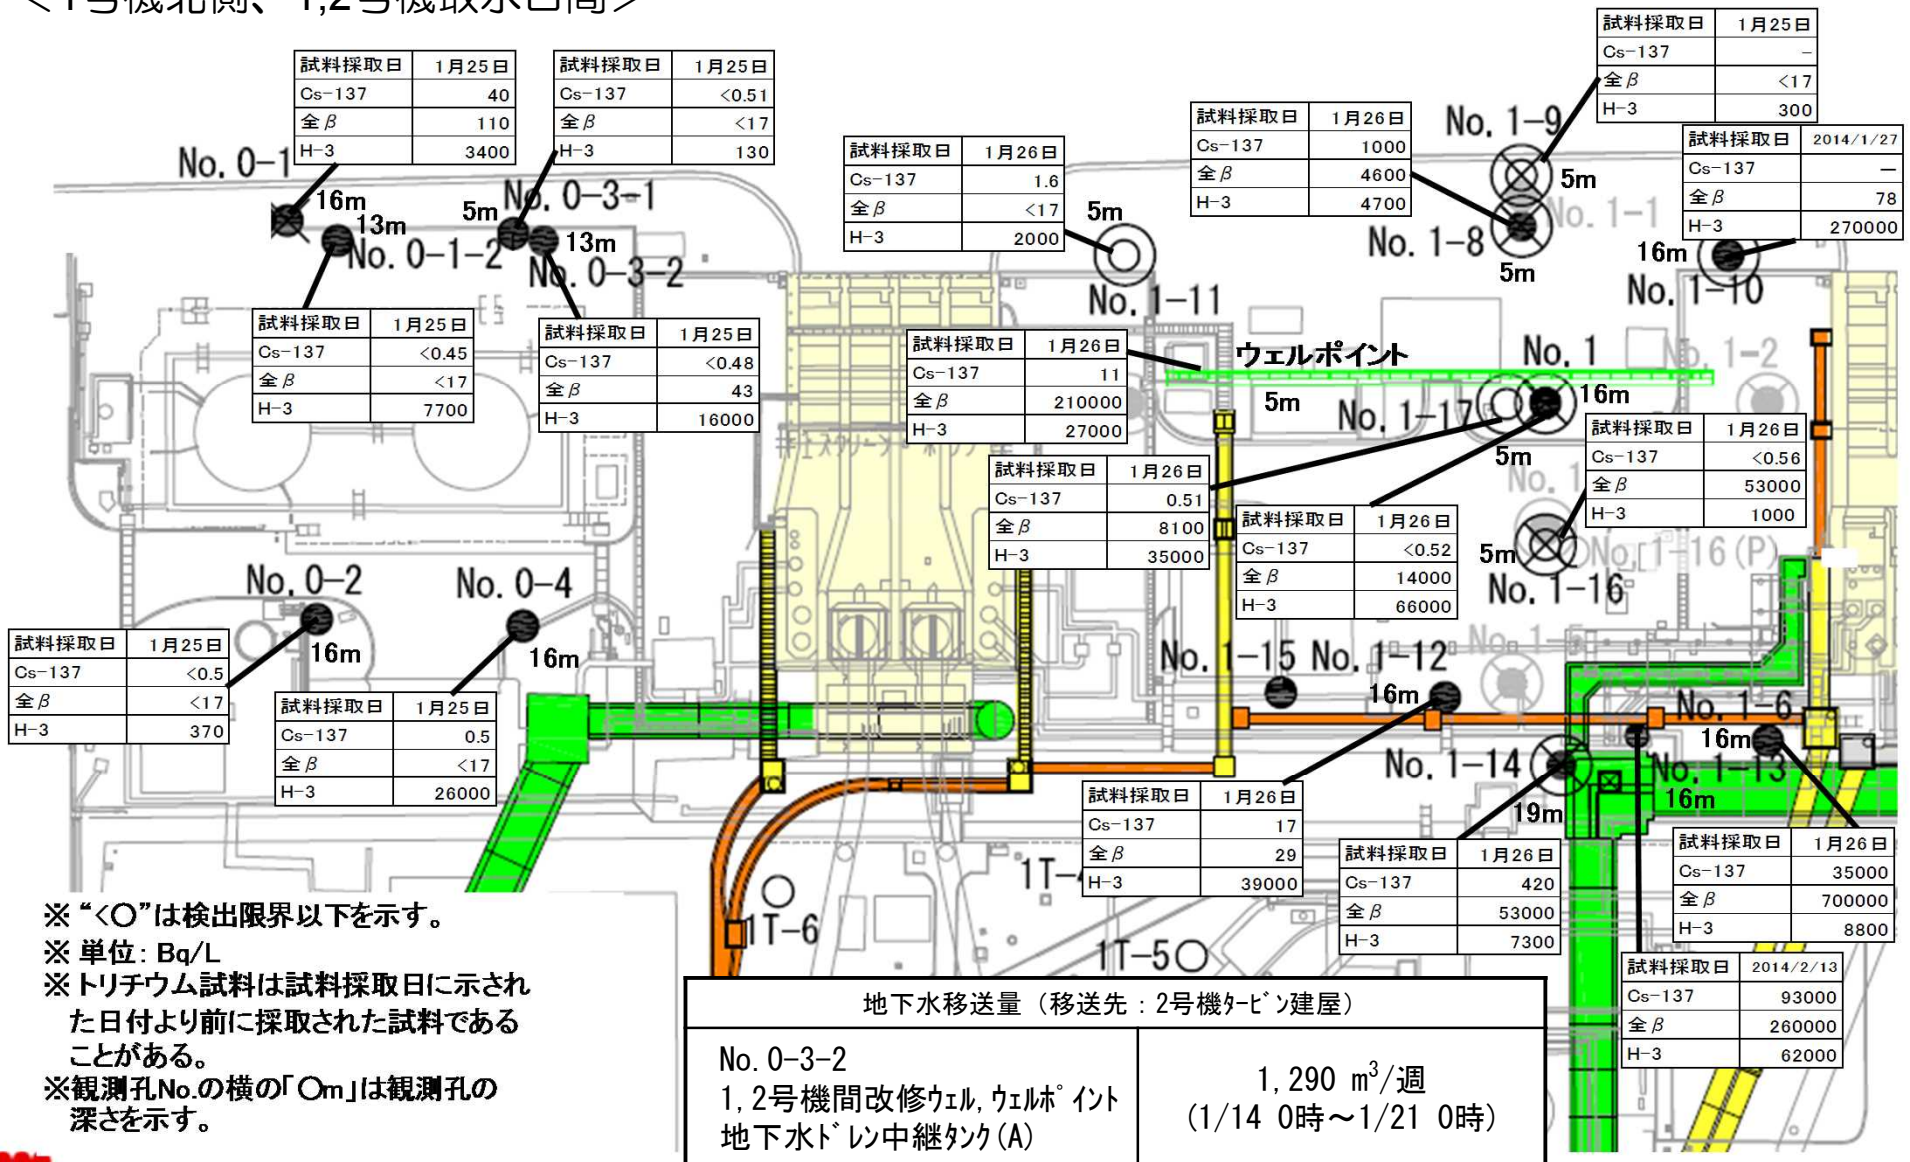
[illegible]

| 試料採取日 | 1月25日 |
|---|---|
| Cs-137 | 40 |
| 全β | 110 |
| H-3 | 3400 |

| 試料採取日 | 1月25日 |
|---|---|
| Cs-137 | <0.51 |
| 全β | <17 |
| H-3 | 130 |

| 試料採取日 | 1月26日 |
|---|---|
| Cs-137 | 1.6 |
| 全β | <17 |
| H-3 | 2000 |

| 試料採取日 | 1月26日 |
|---|---|
| Cs-137 | 1000 |
| 全β | 4600 |
| H-3 | 4700 |

| 試料採取日 | 1月25日 |
|---|---|
| Cs-137 | – |
| 全β | <17 |
| H-3 | 300 |

| 試料採取日 | 2014/1/27 |
|---|---|
| Cs-137 | – |
| 全β | 78 |
| H-3 | 270000 |

No. 0-1 16m 13m No. 0-1-2 5m No. 0-3-1 13m No. 0-3-2 5m No. 1-11 No. 1-9 5m No. 1-8 5m No. 1-1 16m No. 1-10

| 試料採取日 | 1月25日 |
|---|---|
| Cs-137 | <0.45 |
| 全β | <17 |
| H-3 | 7700 |

| 試料採取日 | 1月25日 |
|---|---|
| Cs-137 | <0.48 |
| 全β | 43 |
| H-3 | 16000 |

| 試料採取日 | 1月26日 |
|---|---|
| Cs-137 | 11 |
| 全β | 210000 |
| H-3 | 27000 |

ウェルポイント No. 1 No. 1-2 5m No. 1-17 16m 5m

| 試料採取日 | 1月26日 |
|---|---|
| Cs-137 | <0.56 |
| 全β | 53000 |
| H-3 | 1000 |

| 試料採取日 | 1月26日 |
|---|---|
| Cs-137 | 0.51 |
| 全β | 8100 |
| H-3 | 35000 |

| 試料採取日 | 1月26日 |
|---|---|
| Cs-137 | <0.52 |
| 全β | 14000 |
| H-3 | 66000 |

5m No. 1-16 (P) No. 1-16

No. 0-2 No. 0-4 16m 16m

| 試料採取日 | 1月25日 |
|---|---|
| Cs-137 | <0.5 |
| 全β | <17 |
| H-3 | 370 |

| 試料採取日 | 1月25日 |
|---|---|
| Cs-137 | 0.5 |
| 全β | <17 |
| H-3 | 26000 |

No. 1-15 No. 1-12 16m No. 1-6 16m No. 1-14 No. 1-13 16m 19m

| 試料採取日 | 1月26日 |
|---|---|
| Cs-137 | 17 |
| 全β | 29 |
| H-3 | 39000 |

| 試料採取日 | 1月26日 |
|---|---|
| Cs-137 | 420 |
| 全β | 53000 |
| H-3 | 7300 |

| 試料採取日 | 1月26日 |
|---|---|
| Cs-137 | 35000 |
| 全β | 700000 |
| H-3 | 8800 |

| 試料採取日 | 2014/2/13 |
|---|---|
| Cs-137 | 93000 |
| 全β | 260000 |
| H-3 | 62000 |

1T-4 1T-6 1T-5

※"<○"は検出限界以下を示す。
※単位：Bq/L
※トリチウム試料は試料採取日に示された日付より前に採取された試料であることがある。
※観測孔No.の横の「○m」は観測孔の深さを示す。

| 地下水移送量（移送先：2号機ﾀｰﾋﾞﾝ建屋） | |
|---|---|
| No. 0-3-2<br>1,2号機間改修ｳｪﾙ, ｳｪﾙﾎﾟｲﾝﾄ<br>地下水ﾄﾞﾚﾝ中継ﾀﾝｸ(A) | 1,290 $m^3$/週<br>(1/14 0時～1/21 0時) |